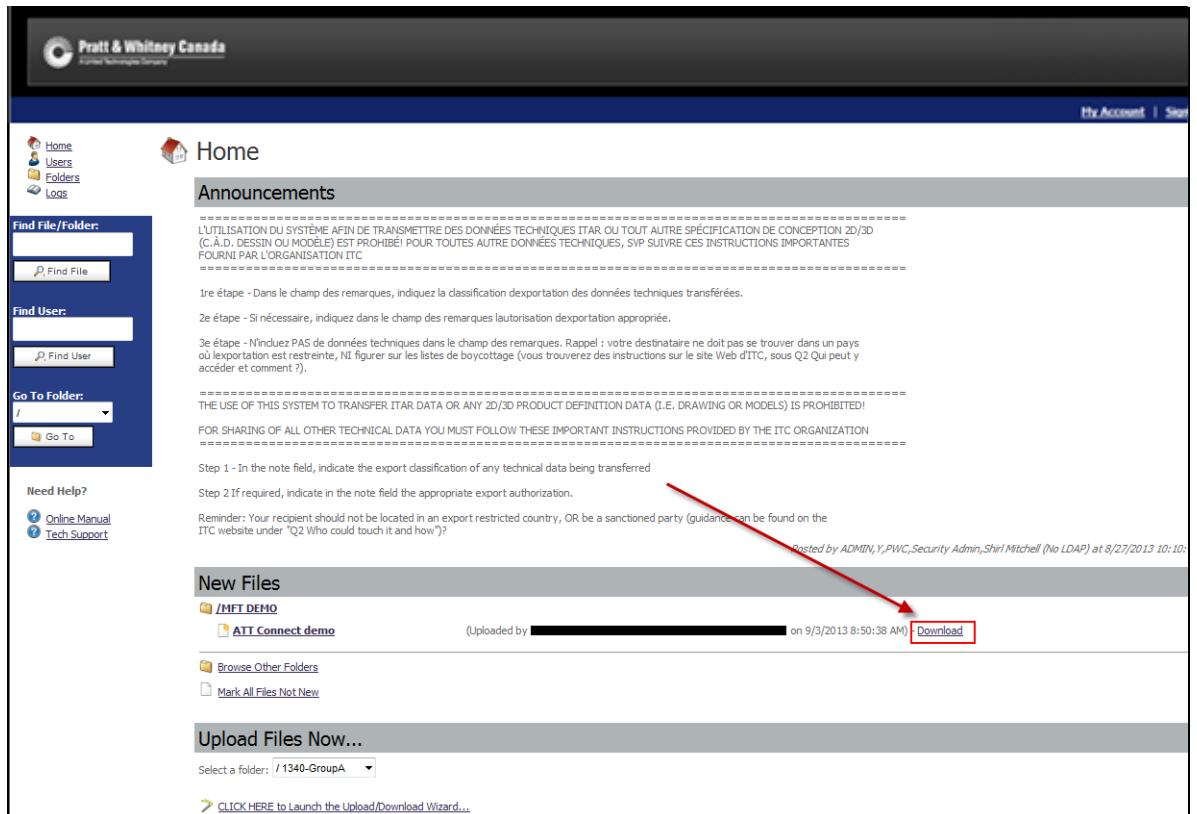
Pratt & Whitney Canada
A United Technologies Company

My Account | Sign

Home
Users
Folders
Logs

Find File/Folder:
Find File

Find User:
Find User

Go To Folder:
/
Go To

Need Help?
Online Manual
Tech Support

Home

Announcements

==========================================================================
L'UTILISATION DU SYSTÈME AFIN DE TRANSMETTRE DES DONNÉES TECHNIQUES ITAR OU TOUT AUTRE SPÉCIFICATION DE CONCEPTION 2D/3D (C.À.D. DESSIN OU MODÈLE) EST PROHIBÉ! POUR TOUTES AUTRE DONNÉES TECHNIQUES, SVP SUIVRE CES INSTRUCTIONS IMPORTANTES FOURNI PAR L'ORGANISATION ITC
==========================================================================

1re étape - Dans le champ des remarques, indiquez la classification dexportation des données techniques transférées.

2e étape - Si nécessaire, indiquez dans le champ des remarques lautorisation dexportation appropriée.

3e étape - N'incluez PAS de données techniques dans le champ des remarques. Rappel : votre destinataire ne doit pas se trouver dans un pays où lexportation est restreinte, NI figurer sur les listes de boycottage (vous trouverez des instructions sur le site Web d'ITC, sous Q2 Qui peut y accéder et comment ?).

==========================================================================
THE USE OF THIS SYSTEM TO TRANSFER ITAR DATA OR ANY 2D/3D PRODUCT DEFINITION DATA (I.E. DRAWING OR MODELS) IS PROHIBITED!

FOR SHARING OF ALL OTHER TECHNICAL DATA YOU MUST FOLLOW THESE IMPORTANT INSTRUCTIONS PROVIDED BY THE ITC ORGANIZATION
==========================================================================

Step 1 - In the note field, indicate the export classification of any technical data being transferred

Step 2 If required, indicate in the note field the appropriate export authorization.

Reminder: Your recipient should not be located in an export restricted country, OR be a sanctioned party (guidance can be found on the ITC website under "Q2 Who could touch it and how")?

Posted by ADMIN,Y,PWC,Security Admin,Shirl Mitchell (No LDAP) at 8/27/2013 10:10:

New Files

/MFT DEMO
ATT Connect demo (Uploaded by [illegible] on 9/3/2013 8:50:38 AM) Download

Browse Other Folders
Mark All Files Not New

Upload Files Now...

Select a folder: / 1340-GroupA

CLICK HERE to Launch the Upload/Download Wizard...